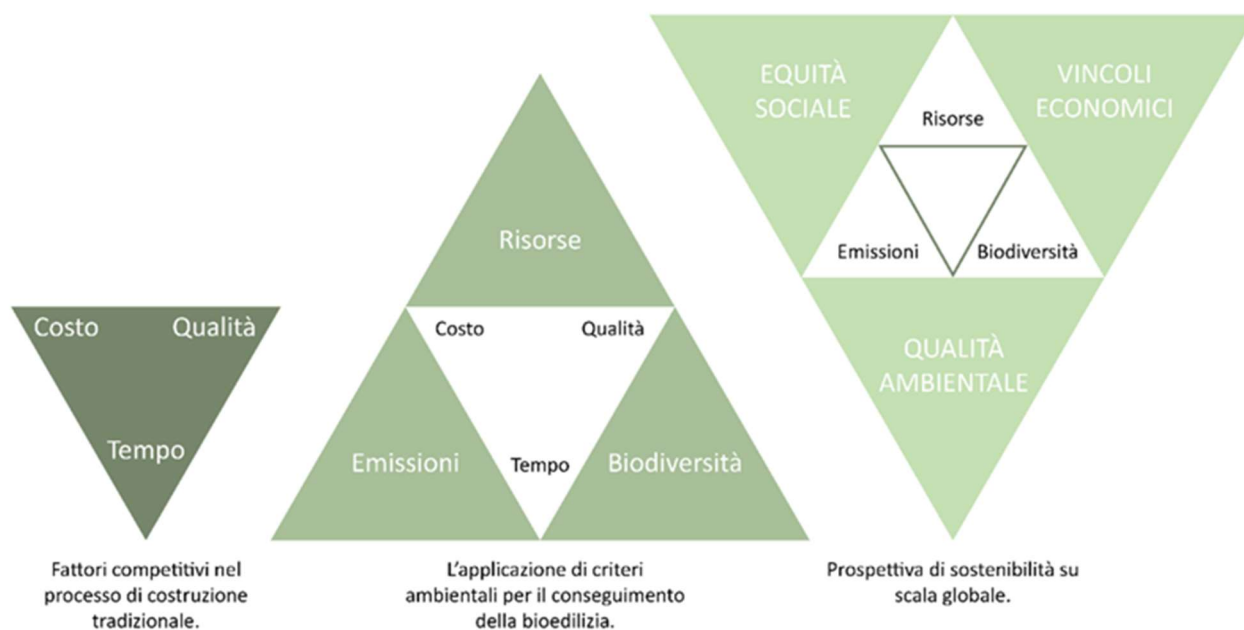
Costo Qualità

Tempo

Fattori competitivi nel processo di costruzione tradizionale.

Risorse

Costo Qualità

Emissioni Tempo Biodiversità

L'applicazione di criteri ambientali per il conseguimento della bioedilizia.

EQUITÀ SOCIALE

VINCOLI ECONOMICI

Risorse

Emissioni Biodiversità

QUALITÀ AMBIENTALE

Prospettiva di sostenibilità su scala globale.